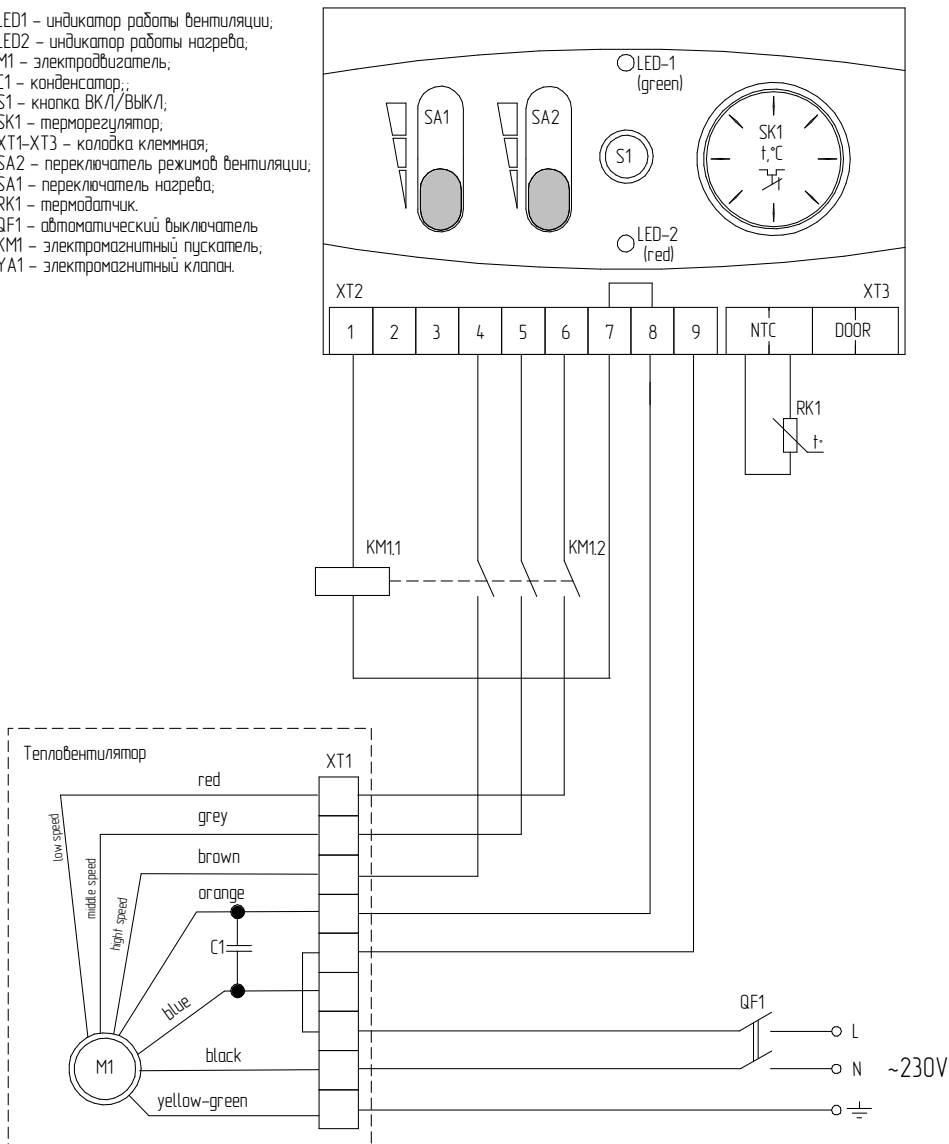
LED1 – индикатор работы вентиляции;
LED2 – индикатор работы нагрева;
M1 – электродвигатель;
C1 – конденсатор;;
S1 – кнопка ВКЛ/ВЫКЛ;
SK1 – терморегулятор;
XT1-XT3 – колодка клеммная;
SA2 – переключатель режимов вентиляции;
SA1 – переключатель нагрева;
RK1 – термодатчик.
QF1 – автоматический выключатель
KM1 – электромагнитный пускатель;
YA1 – электромагнитный клапан.

LED-1
(green)

SA1

SA2

S1

SK1
t,°C

LED-2
(red)

XT2

XT3

| 1 | 2 | 3 | 4 | 5 | 6 | 7 | 8 | 9 | NTC | DOOR |
|---|---|---|---|---|---|---|---|---|---|---|

RK1
t°

KM1.1

KM1.2

Тепловентилятор

XT1

red

grey

brown

orange

C1

blue

black

yellow-green

low speed

middle speed

hight speed

M1

QF1

L

N

~230V